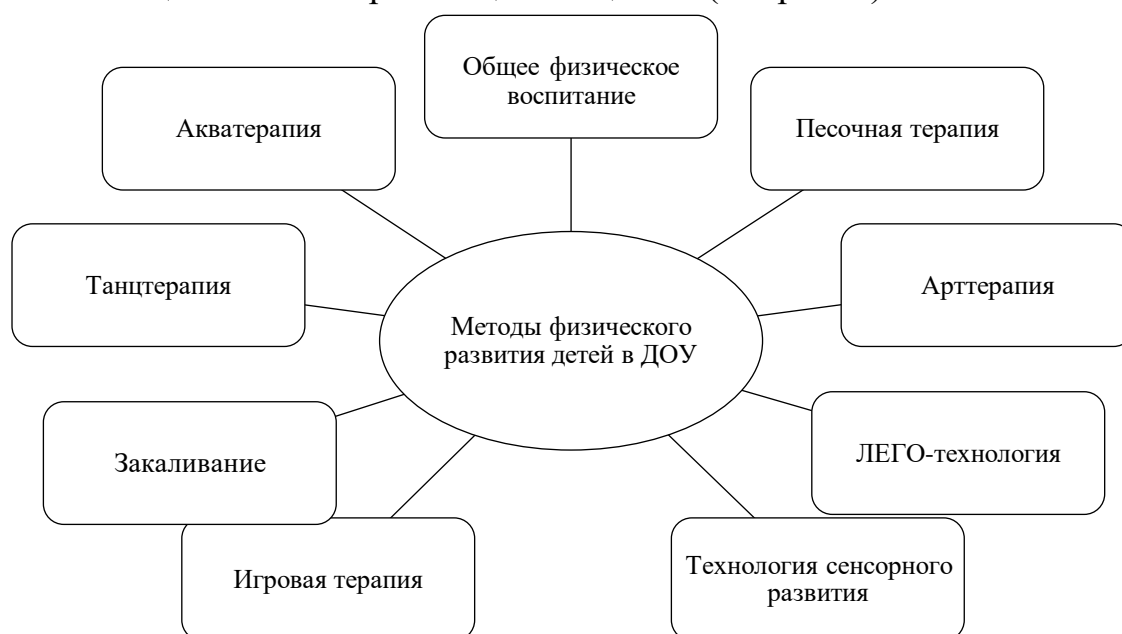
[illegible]

Общее физическое воспитание

Акватерапия

Песочная терапия

Танцтерапия

Методы физического развития детей в ДОУ

Арттерапия

Закаливание

ЛЕГО-технология

Игровая терапия

Технология сенсорного развития